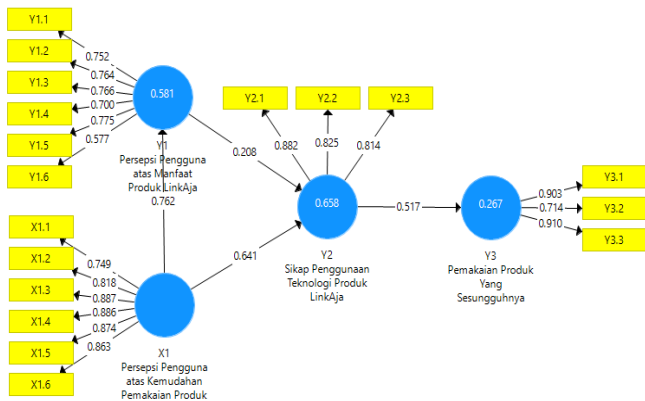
Y1.1
Y1.2
Y1.3
Y1.4
Y1.5
Y1.6
0.752
0.764
0.766
0.700
0.775
0.577
0.581
Y1
Persepsi Pengguna atas Manfaat Produk LinkAja
0.762
0.208
Y2.1
Y2.2
Y2.3
0.882
0.825
0.814
0.658
Y2
Sikap Penggunaan Teknologi Produk LinkAja
0.517
0.267
Y3
Pemakaian Produk Yang Sesungguhnya
0.903
0.714
0.910
Y3.1
Y3.2
Y3.3
X1.1
X1.2
X1.3
X1.4
X1.5
X1.6
0.749
0.818
0.887
0.886
0.874
0.863
0.641
X1
Persepsi Pengguna atas Kemudahan Pemakaian Produk